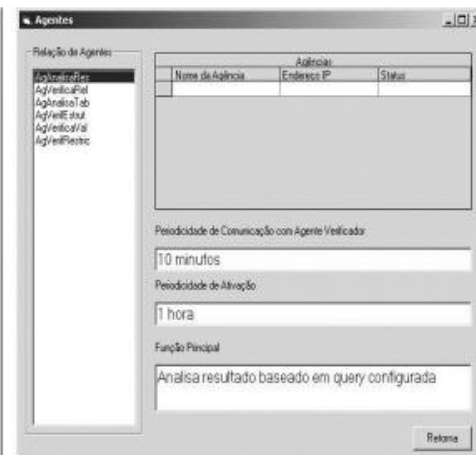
Agentes

Relação de Agentes

AgAnalisaRes
AgVerificaRel
AgAnalisaTab
AgVerifEstrut
AgVerificaVal
AgVerifRestric

Agências

| Nome da Agência | Endereço IP | Status |
|---|---|---|
| | | |

Periodicidade de Comunicação com Agente Verificador

10 minutos

Periodicidade de Ativação

1 hora

Função Principal

Analisa resultado baseado em query configurada

Retorna